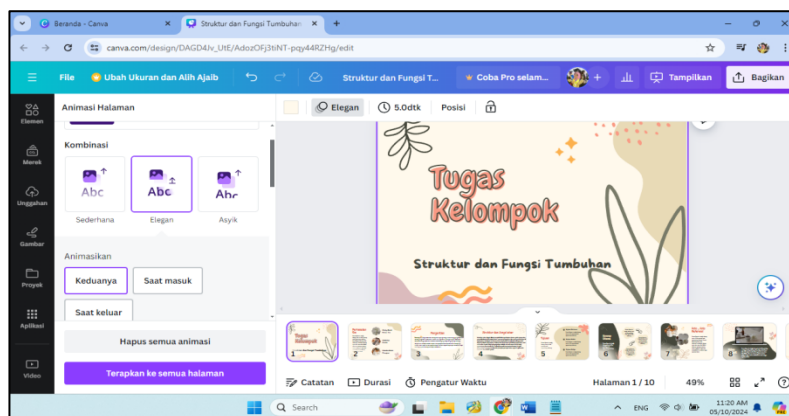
Beranda - Canva
Struktur dan Fungsi Tumbuhan
canva.com/design/DAGD4Jv_UtE/AdozOFj3tiNT-pqy44RZHg/edit

File
Ubah Ukuran dan Alih Ajaib
Struktur dan Fungsi T...
Coba Pro selam...
Tampilkan
Bagikan

Elemen
Merek
Unggahan
Gambar
Proyek
Aplikasi
Video

Animasi Halaman
Kombinasi
Abc
Sederhana
Abc
Elegan
Abc
Asyik
Animasikan
Keduanya
Saat masuk
Saat keluar
Hapus semua animasi
Terapkan ke semua halaman

Elegan
5.0dtk
Posisi

Tugas Kelompok
Struktur dan Fungsi Tumbuhan

1 2 3 4 5 6 7 8

Catatan
Durasi
Pengatur Waktu
Halaman 1 / 10
49%

Search
ENG
11:20 AM
05/10/2024